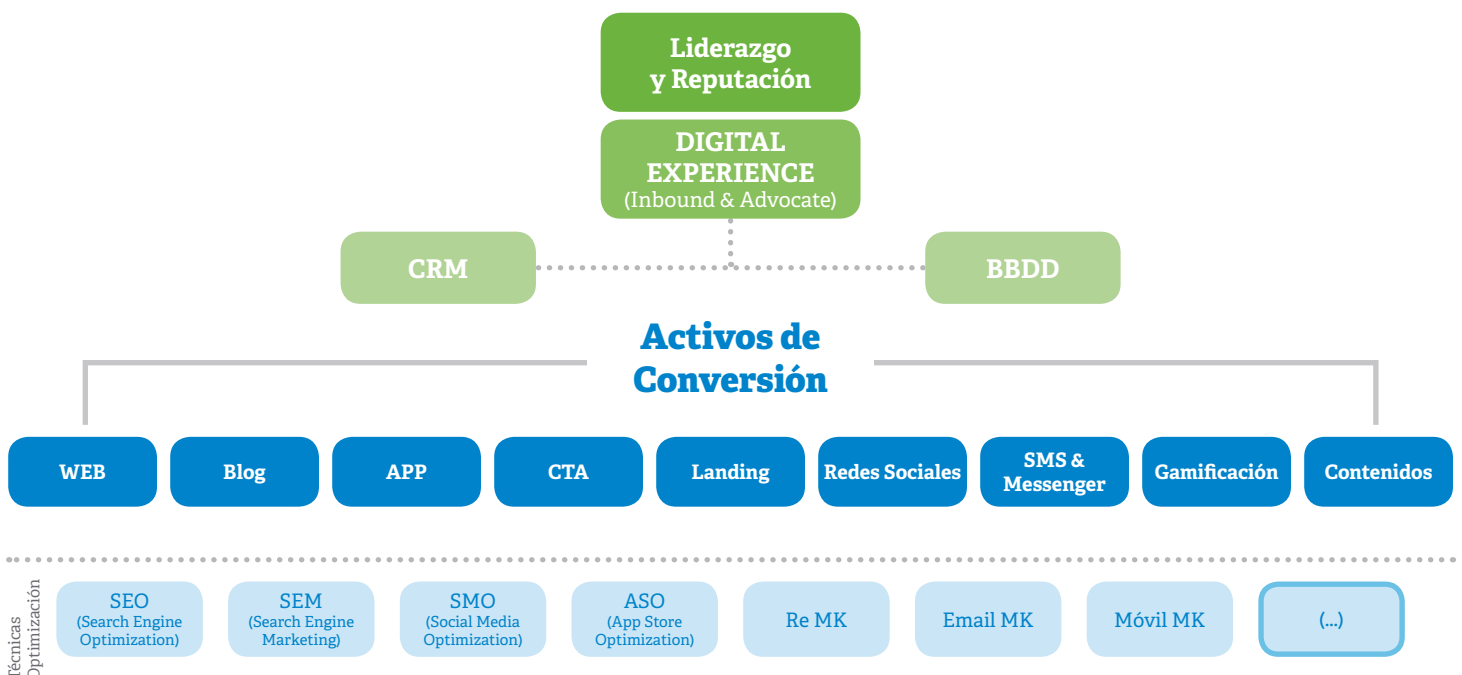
Liderazgo y Reputación

DIGITAL EXPERIENCE (Inbound & Advocate)

CRM

BBDD

Activos de Conversión

WEB

Blog

APP

CTA

Landing

Redes Sociales

SMS & Messenger

Gamificación

Contenidos

Técnicas Optimización

SEO (Search Engine Optimization)

SEM (Search Engine Marketing)

SMO (Social Media Optimization)

ASO (App Store Optimization)

Re MK

Email MK

Móvil MK

(...)